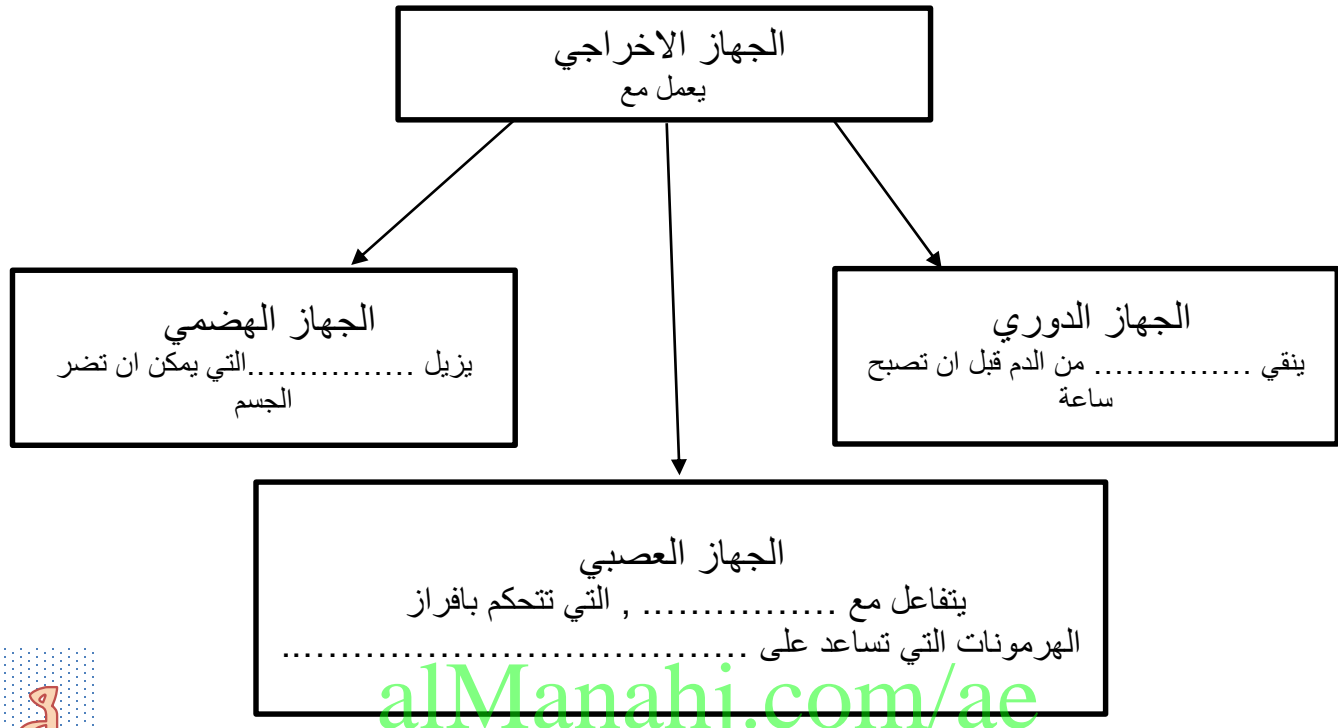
الجهاز الاخراجي
يعمل مع

الجهاز الدوري
ينقي ............... من الدم قبل ان تصبح ساعة

الجهاز الهضمي
يزيل ...............التي يمكن ان تضر الجسم

الجهاز العصبي
يتفاعل مع ............... , التي تتحكم بافراز الهرمونات التي تساعد على .................................

alManahj.com/ae